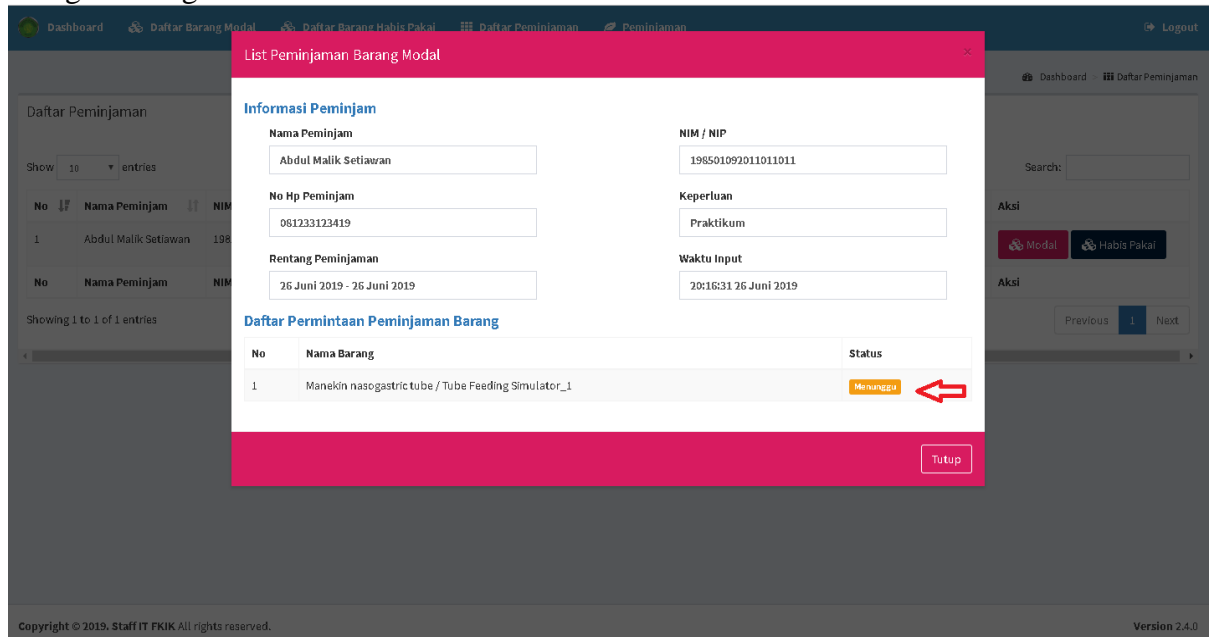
Dashboard  Daftar Barang Modal  Daftar Barang Habis Pakai  Daftar Peminjaman  Peminjaman  Logout

Dashboard  Daftar Peminjaman

Daftar Peminjaman

Show 10 entries

Search:

| No | Nama Peminjam | NIM | Aksi |
|---|---|---|---|
| 1 | Abdul Malik Setiawan | 198 | Modal  Habis Pakai |
| No | Nama Peminjam | NIM | Aksi |

Showing 1 to 1 of 1 entries

Previous 1 Next

List Peminjaman Barang Modal

Informasi Peminjam

Nama Peminjam
Abdul Malik Setiawan

NIM / NIP
198501092011011011

No Hp Peminjam
081233123419

Keperluan
Praktikum

Rentang Peminjaman
26 Juni 2019 - 26 Juni 2019

Waktu Input
20:16:31 26 Juni 2019

Daftar Permintaan Peminjaman Barang

| No | Nama Barang | Status |
|---|---|---|
| 1 | Manekin nasogastric tube / Tube Feeding Simulator_1 | Menunggu |

Tutup

Copyright © 2019. Staff IT FKIK All rights reserved.

Version 2.4.0